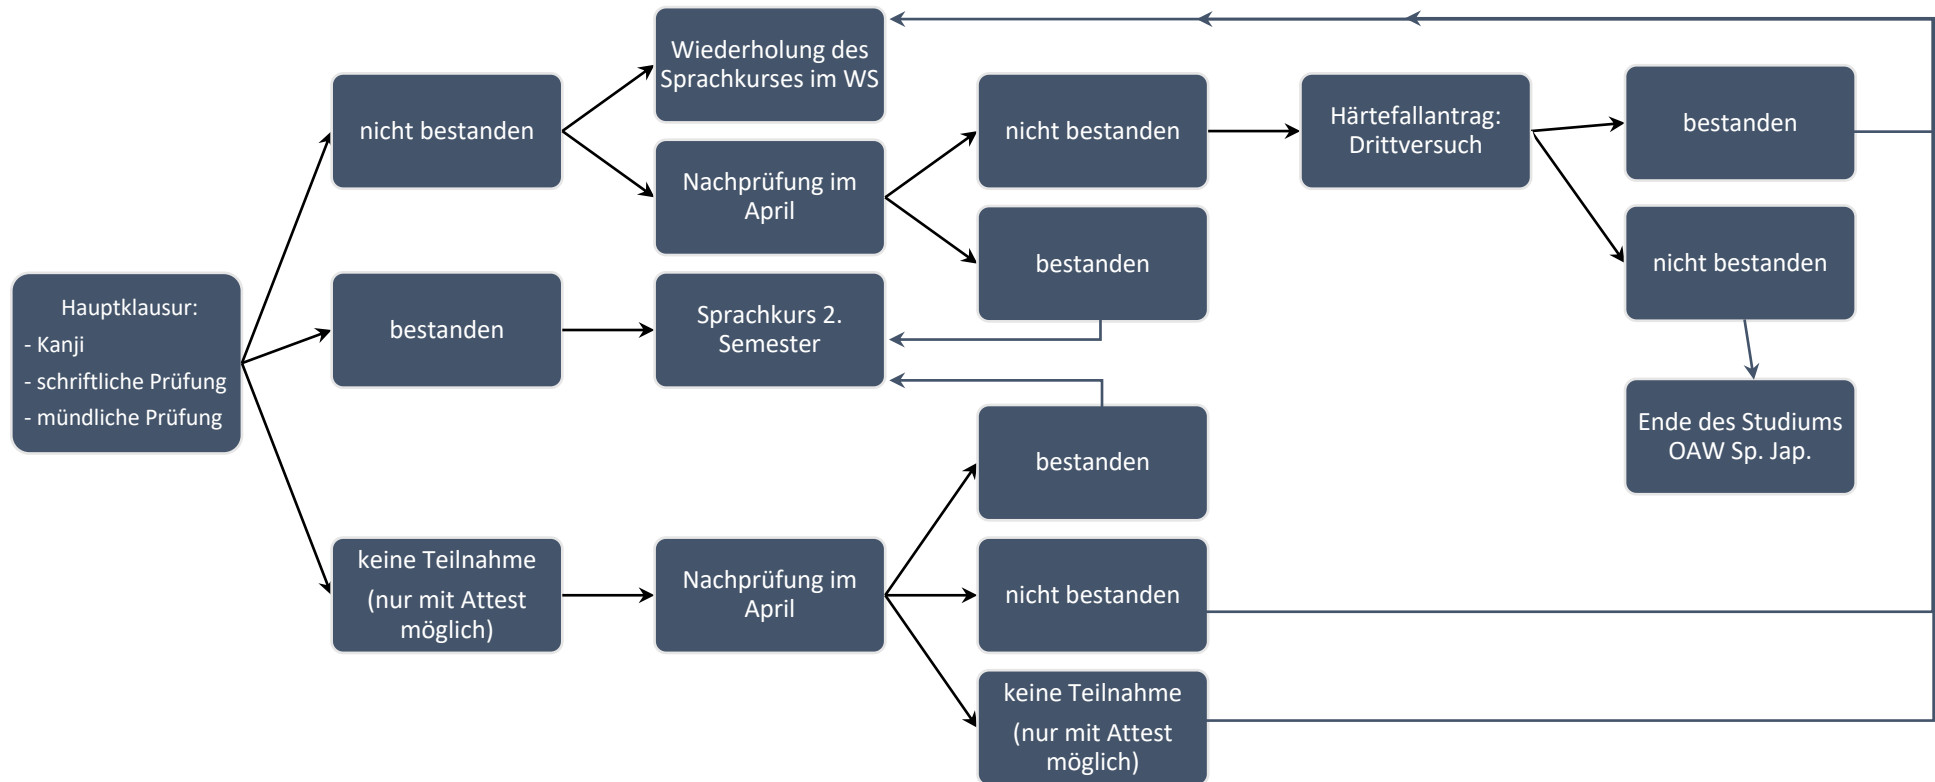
Hauptklausur:
- Kanji
- schriftliche Prüfung
- mündliche Prüfung

nicht bestanden

bestanden

keine Teilnahme (nur mit Attest möglich)

Wiederholung des Sprachkurses im WS

Nachprüfung im April

Sprachkurs 2. Semester

Nachprüfung im April

nicht bestanden

bestanden

bestanden

nicht bestanden

keine Teilnahme (nur mit Attest möglich)

Härtefallantrag: Drittversuch

bestanden

nicht bestanden

Ende des Studiums OAW Sp. Jap.